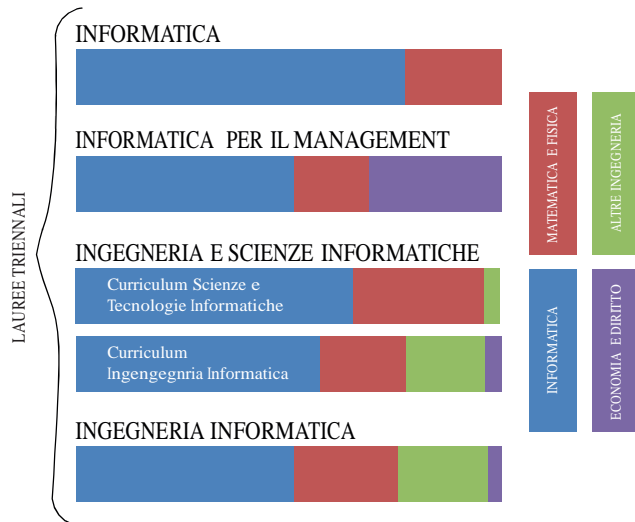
LAUREE TRIENNALI

INFORMATICA

INFORMATICA PER IL MANAGEMENT

INGEGNERIA E SCIENZE INFORMATICHE

Curriculum Scienze e Tecnologie Informatiche

Curriculum Ingengegnria Informatica

INGEGNERIA INFORMATICA

MATEMATICA E FISICA

ALTRE INGEGNERIA

INFORMATICA

ECONOMIA E DIRITTO